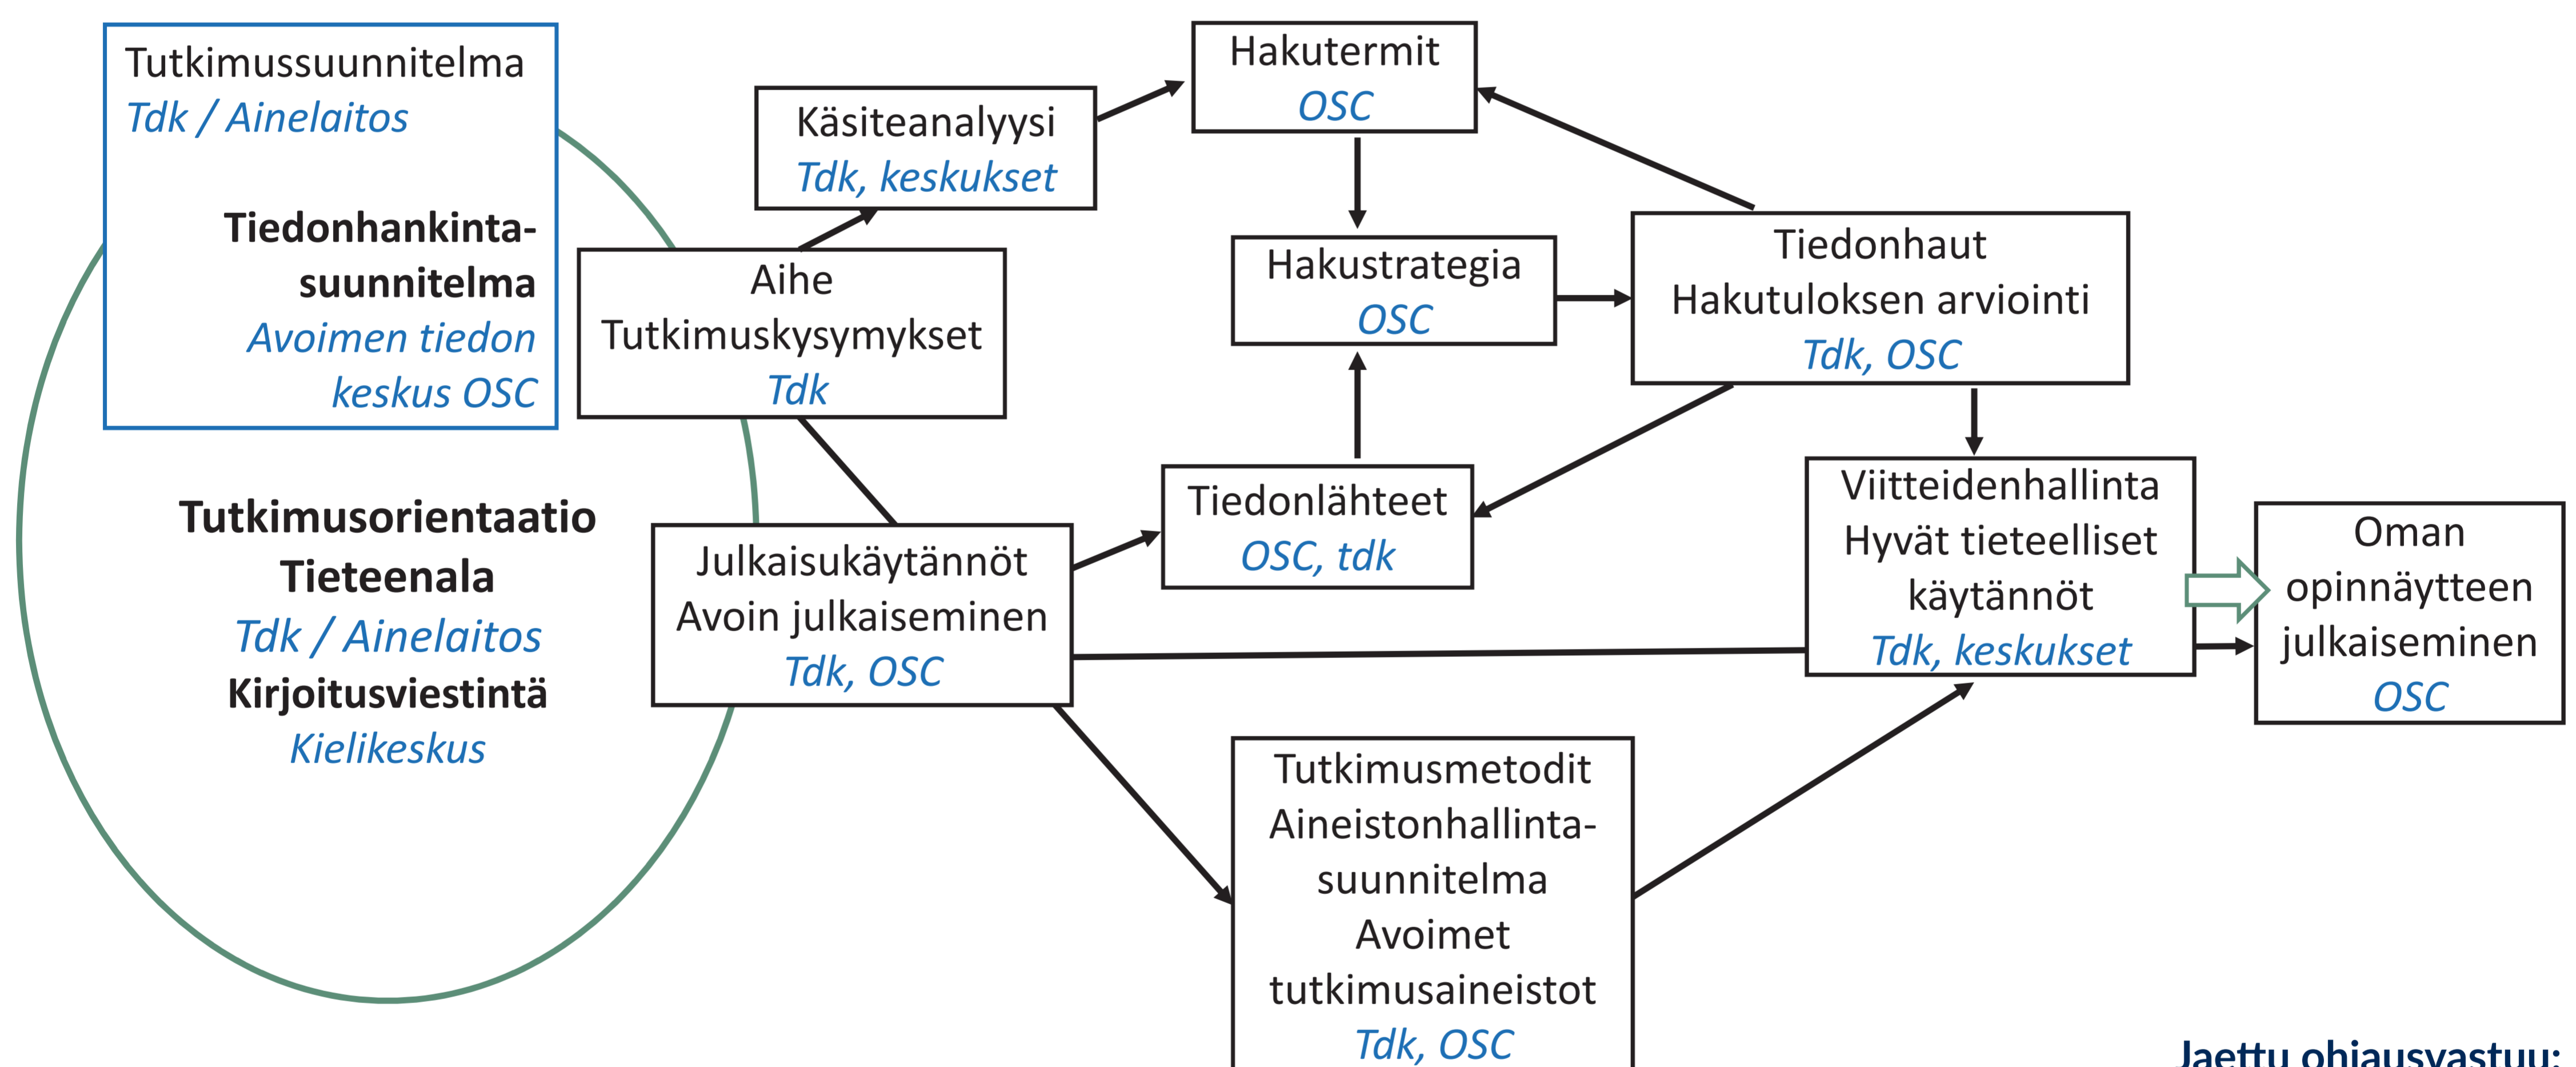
Tutkimussuunnitelma
Tdk / Ainelaitos

Tiedonhankintasuunnitelma
Avoimen tiedon keskus OSC

Tutkimusorientaatio
Tieteenala
Tdk / Ainelaitos
Kirjoitusviestintä
Kielikeskus

Käsiteanalyysi
Tdk, keskukset

Aihe
Tutkimuskysymykset
Tdk

Julkaisukäytännöt
Avoin julkaiseminen
Tdk, OSC

Hakutermit
OSC

Hakustrategia
OSC

Tiedonlähteet
OSC, tdk

Tiedonhaut
Hakutuloksen arviointi
Tdk, OSC

Viitteidenhallinta
Hyvät tieteelliset käytännöt
Tdk, keskukset

Oman opinnäytteen julkaiseminen
OSC

Tutkimusmetodit
Aineistonhallintasuunnitelma
Avoimet tutkimusaineistot
Tdk, OSC

Jaettu ohjausvastuu: